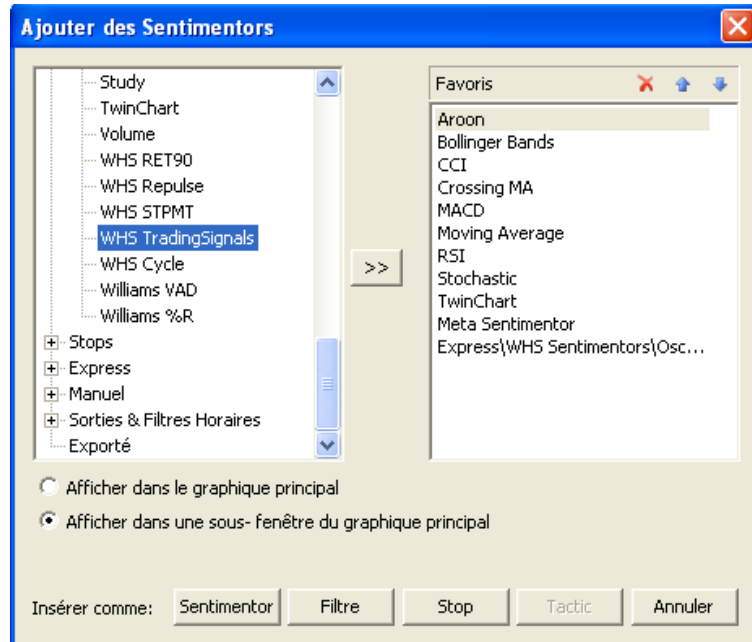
Ajouter des Sentimentors

Study
TwinChart
Volume
WHS RET90
WHS Repulse
WHS STPMT
WHS TradingSignals
WHS Cycle
Williams VAD
Williams %R
Stops
Express
Manuel
Sorties & Filtres Horaires
Exporté

>>

Favoris

Aroon
Bollinger Bands
CCI
Crossing MA
MACD
Moving Average
RSI
Stochastic
TwinChart
Meta Sentimentor
Express\WHS Sentimentors\Osc...

Afficher dans le graphique principal
Afficher dans une sous- fenêtre du graphique principal

Insérer comme: Sentimentor Filtre Stop Tactic Annuler